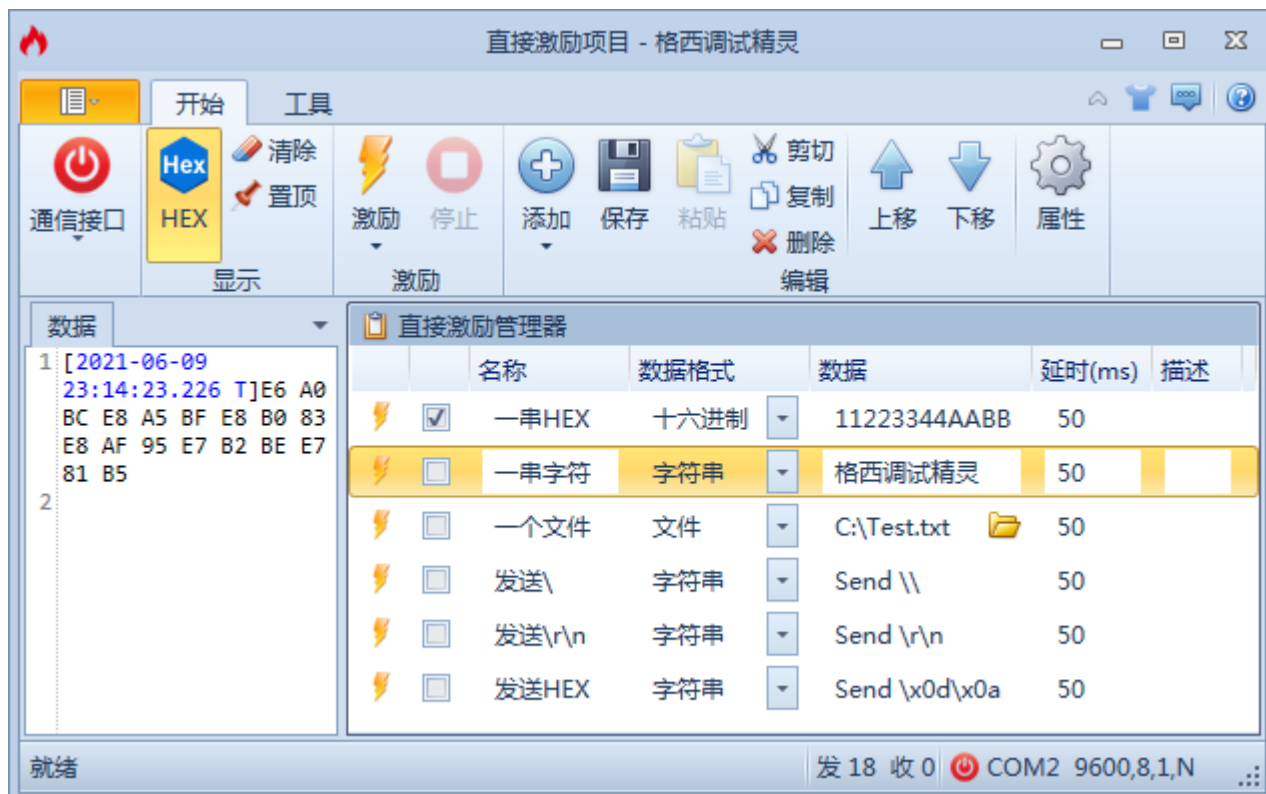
直接激励项目 - 格西调试精灵

开始 工具

通信接口
Hex
HEX
清除
置顶
显示
激励
停止
激励
添加
保存
粘贴
剪切
复制
删除
编辑
上移
下移
属性

数据

1 [2021-06-09 23:14:23.226 T]E6 A0 BC E8 A5 BF E8 B0 83 E8 AF 95 E7 B2 BE E7 81 B5
2

直接激励管理器

| | | 名称 | 数据格式 | 数据 | 延时(ms) | 描述 |
|---|---|---|---|---|---|---|
| | ☑ | 一串HEX | 十六进制 | 11223344AABB | 50 | |
| | ☐ | 一串字符 | 字符串 | 格西调试精灵 | 50 | |
| | ☐ | 一个文件 | 文件 | C:\Test.txt | 50 | |
| | ☐ | 发送\ | 字符串 | Send \\ | 50 | |
| | ☐ | 发送\r\n | 字符串 | Send \r\n | 50 | |
| | ☐ | 发送HEX | 字符串 | Send \x0d\x0a | 50 | |

就绪
发 18 收 0
COM2 9600,8,1,N